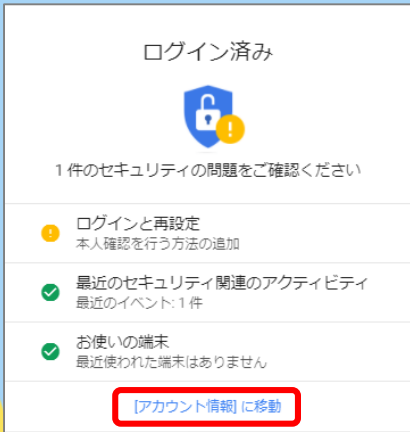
ログイン済み

1 件のセキュリティの問題をご確認ください

ログインと再設定
本人確認を行う方法の追加

最近のセキュリティ関連のアクティビティ
最近のイベント: 1 件

お使いの端末
最近使われた端末はありません

[アカウント情報] に移動